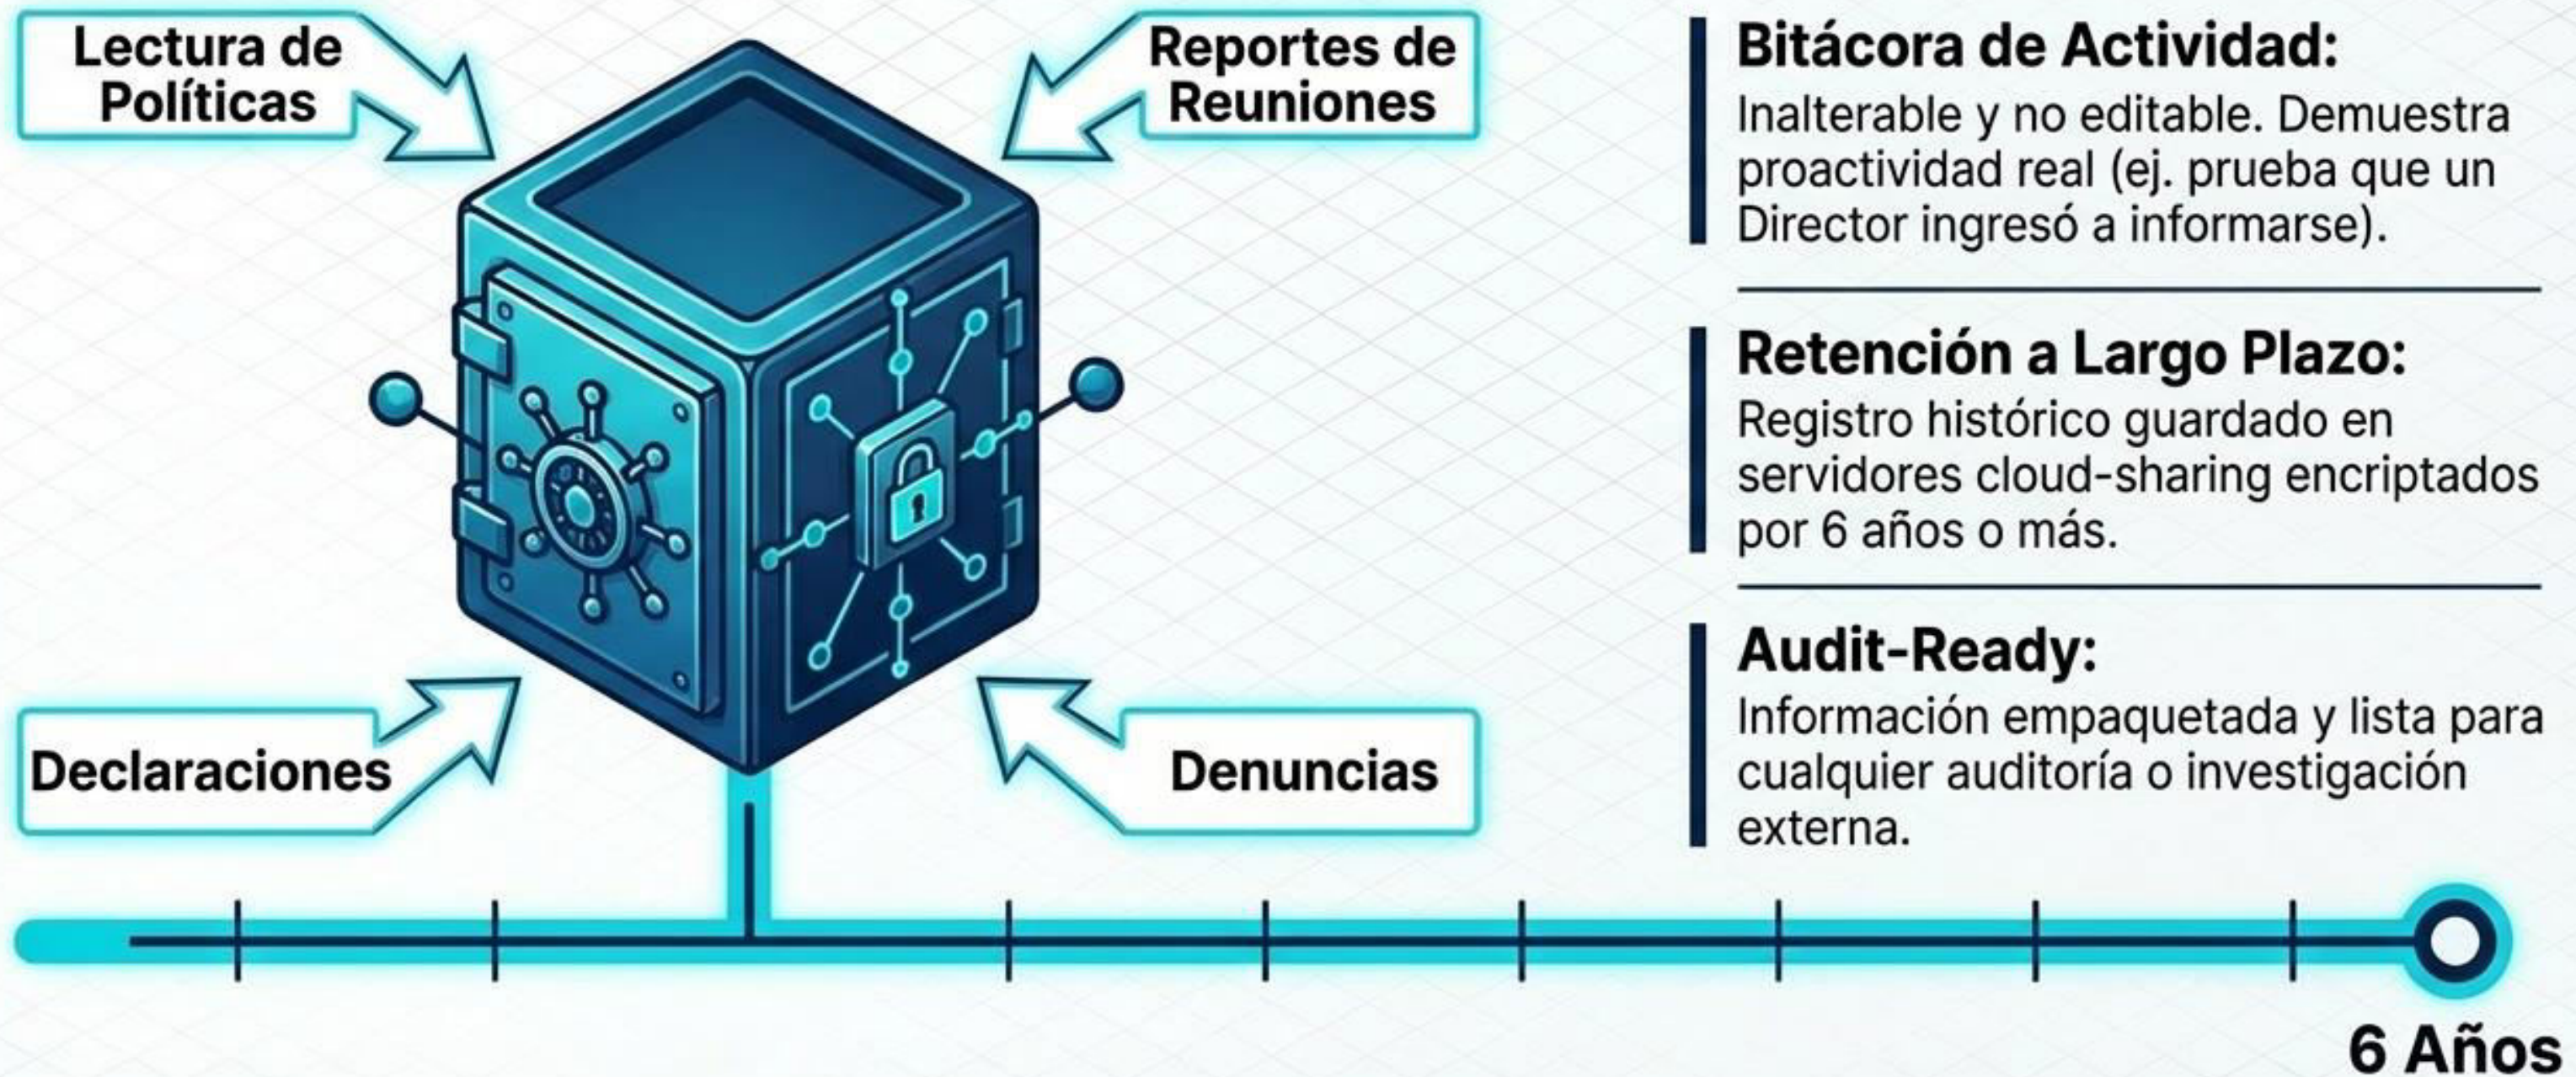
Lectura de Políticas

Reportes de Reuniones

Declaraciones

Denuncias

Bitácora de Actividad:
Inalterable y no editable. Demuestra proactividad real (ej. prueba que un Director ingresó a informarse).

Retención a Largo Plazo:
Registro histórico guardado en servidores cloud-sharing encriptados por 6 años o más.

Audit-Ready:
Información empaquetada y lista para cualquier auditoría o investigación externa.

6 Años